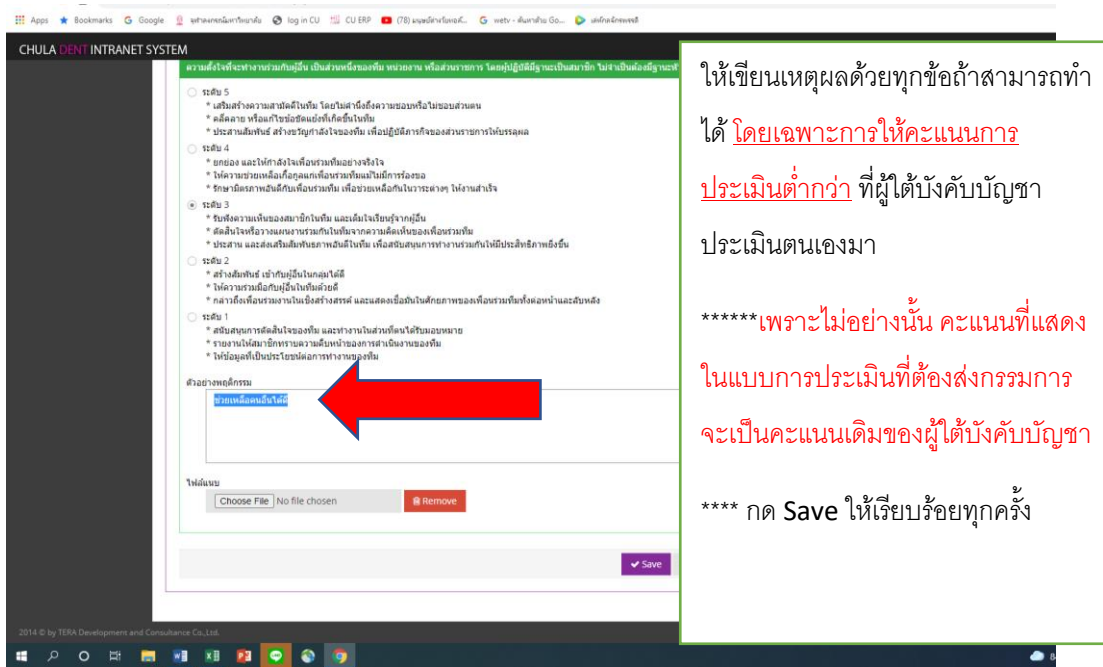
Apps Bookmarks Google จุฬาลงกรณ์มหาวิทยาลัย log in CU CU ERP (78) มนุษย์ต่างวัยแอด... wetv - ค้นหาด้วย Go... เล่นโกดจักรยานซึ่

CHULA DENT INTRANET SYSTEM

ความตั้งใจที่จะทำงานร่วมกับผู้อื่น เป็นส่วนหนึ่งของทีม หน่วยงาน หรือส่วนราชการ โดยผู้ปฏิบัติมีฐานะเป็นสมาชิก ไม่จำเป็นต้องมีฐานะหั

ระดับ 5
* เสริมสร้างความสามัคคีในทีม โดยไม่คำนึงถึงความชอบหรือไม่ชอบส่วนตน
* คลี่คลาย หรือแก้ไขข้อขัดแย้งที่เกิดขึ้นในทีม
* ประสานสัมพันธ์ สร้างขวัญกำลังใจของทีม เพื่อปฏิบัติภารกิจของส่วนราชการให้บรรลุผล

ระดับ 4
* ยกย่อง และให้กำลังใจเพื่อนร่วมทีมอย่างจริงใจ
* ให้ความช่วยเหลือเกื้อกูลแก่เพื่อนร่วมทีมแม้ไม่มีการร้องขอ
* รักษามิตรภาพอันดีกับเพื่อนร่วมทีม เพื่อช่วยเหลือกันในวาระต่างๆ ให้งานสำเร็จ

ระดับ 3
* รับฟังความเห็นของสมาชิกในทีม และเต็มใจเรียนรู้จากผู้อื่น
* ตัดสินใจหรือวางแผนงานร่วมกันในทีมจากความคิดเห็นของเพื่อนร่วมทีม
* ประสาน และส่งเสริมสัมพันธภาพอันดีในทีม เพื่อสนับสนุนการทำงานร่วมกันให้มีประสิทธิภาพยิ่งขึ้น

ระดับ 2
* สร้างสัมพันธ์ เข้ากับผู้อื่นในกลุ่มได้ดี
* ให้ความร่วมมือกับผู้อื่นในทีมด้วยดี
* กล่าวถึงเพื่อนร่วมงานในเชิงสร้างสรรค์ และแสดงเชื่อมั่นในศักยภาพของเพื่อนร่วมทีมทั้งต่อหน้าและลับหลัง

ระดับ 1
* สนับสนุนการตัดสินใจของทีม และทำงานในส่วนที่ตนได้รับมอบหมาย
* รายงานให้สมาชิกทราบความคืบหน้าของการดำเนินงานของทีม
* ให้ข้อมูลที่เป็นประโยชน์ต่อการทำงานของทีม

ตัวอย่างพฤติกรรม
ช่วยเหลือคนอื่นได้ดี

ไฟล์แนบ
Choose File No file chosen
Remove

Save

2014 © by TERA Development and Consultance Co.,Ltd.

ให้เขียนเหตุผลด้วยทุกข้อถ้าสามารถทำได้ โดยเฉพาะการให้คะแนนการประเมินต่ำกว่า ที่ผู้ใต้บังคับบัญชาประเมินตนเองมา

******เพราะไม่อย่างนั้น คะแนนที่แสดงในแบบการประเมินที่ต้องส่งกรรมการจะเป็นคะแนนเดิมของผู้ใต้บังคับบัญชา

**** กด Save ให้เรียบร้อยทุกครั้ง